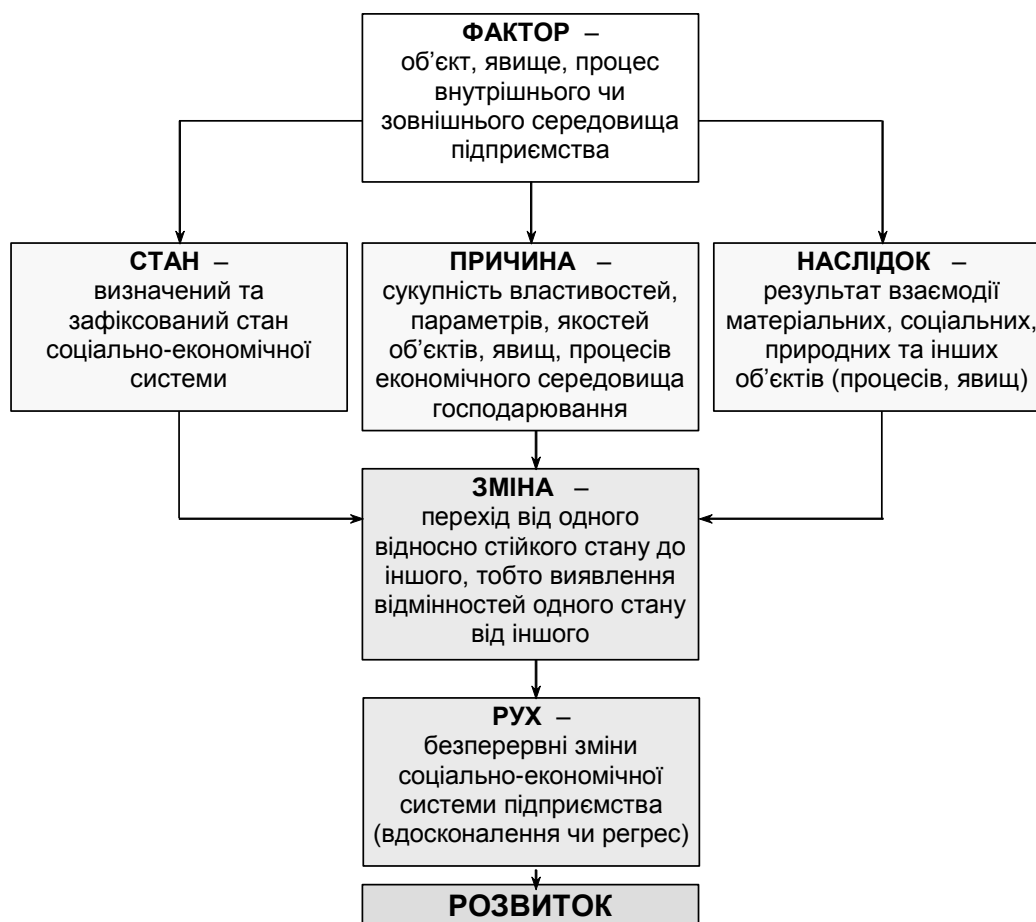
**ФАКТОР** – об’єкт, явище, процес внутрішнього чи зовнішнього середовища підприємства

**СТАН** – визначений та зафіксований стан соціально-економічної системи

**ПРИЧИНА** – сукупність властивостей, параметрів, якостей об’єктів, явищ, процесів економічного середовища господарювання

**НАСЛІДОК** – результат взаємодії матеріальних, соціальних, природних та інших об’єктів (процесів, явищ)

**ЗМІНА** – перехід від одного відносно стійкого стану до іншого, тобто виявлення відмінностей одного стану від іншого

**РУХ** – безперервні зміни соціально-економічної системи підприємства (вдосконалення чи регрес)

**РОЗВИТОК**